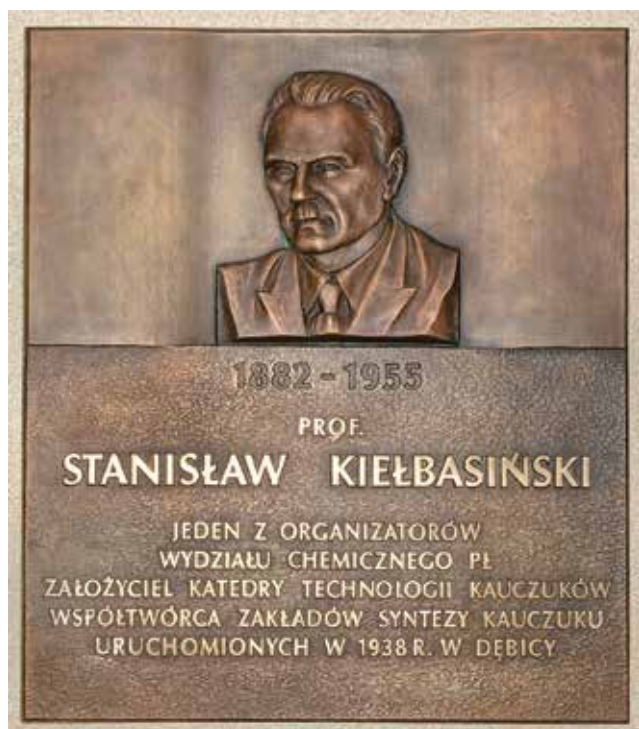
1882 - 1955

PROF.

STANISŁAW KIEŁBASIŃSKI

JEDEN Z ORGANIZATORÓW
WYDZIAŁU CHEMICZNEGO PŁ
ZAŁOŻYCIEL KATEDRY TECHNOLOGII KAUCZUKÓW
WSPÓŁTWÓRCA ZAKŁADÓW SYNTEZY KAUCZUKU
URUCHOMIONYCH W 1938 R. W DĘBICY